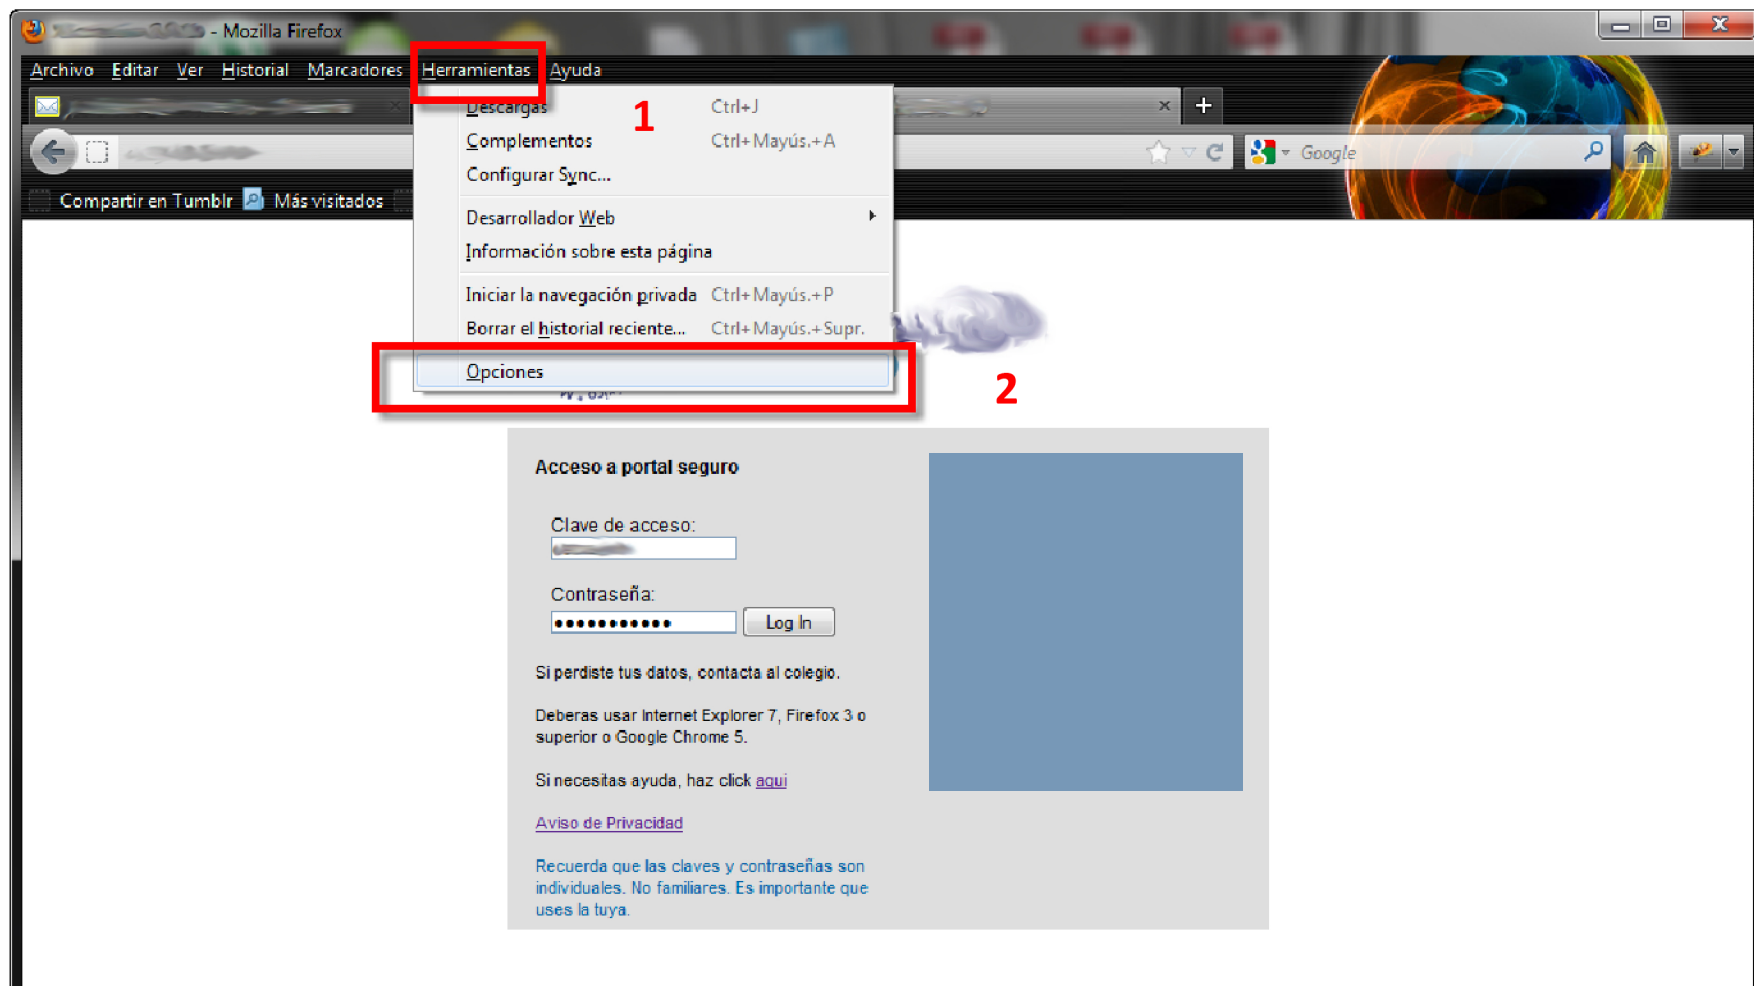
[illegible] - Mozilla Firefox

Archivo Editar Ver Historial Marcadores Herramientas Ayuda

Compartir en Tumblr Más visitados

Google

Descargas Ctrl+J
Complementos Ctrl+Mayús.+A
Configurar Sync...
Desarrollador Web
Información sobre esta página
Iniciar la navegación privada Ctrl+Mayús.+P
Borrar el historial reciente... Ctrl+Mayús.+Supr.
Opciones

1

2

Acceso a portal seguro

Clave de acceso:

Contraseña:

••••••••••• Log In

Si perdiste tus datos, contacta al colegio.

Deberas usar Internet Explorer 7, Firefox 3 o superior o Google Chrome 5.

Si necesitas ayuda, haz click aqui

Aviso de Privacidad

Recuerda que las claves y contraseñas son individuales. No familiares. Es importante que uses la tuya.